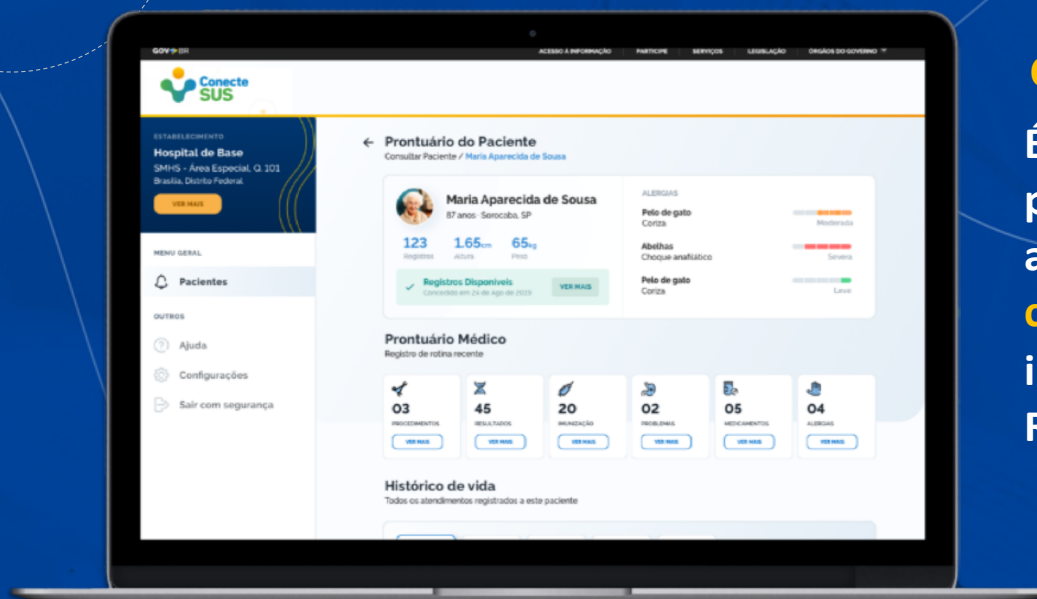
GOV.BR

ACESSO À INFORMAÇÃO PARTICIPE SERVIÇOS LEGISLAÇÃO ÓRGÃOS DO GOVERNO

Conecte SUS

ESTABELECIMENTO
Hospital de Base
SMHS - Área Especial, Q. 101
Brasília, Distrito Federal
VER MAIS

MENU GERAL
Pacientes

OUTROS
Ajuda
Configurações
Sair com segurança

Prontuário do Paciente
Consultar Paciente / Maria Aparecida de Sousa

Maria Aparecida de Sousa
87 anos · Sorocoba, SP
123 Registros
1.65cm Altura
65kg Peso
Registros Disponíveis
Concedido em 24 de Ago de 2019
VER MAIS

ALERGIAS
Pelo de gato
Coriza
Moderada
Abelhas
Choque anafilático
Severa
Pelo de gato
Coriza
Leve

Prontuário Médico
Registro de rotina recente

03 PROCEDIMENTOS VER MAIS
45 RESULTADOS VER MAIS
20 IMUNIZAÇÃO VER MAIS
02 PROBLEMAS VER MAIS
05 MEDICAMENTOS VER MAIS
04 ALERGIAS VER MAIS

Histórico de vida
Todos os atendimentos registrados a este paciente

É
p
a
c
i
F